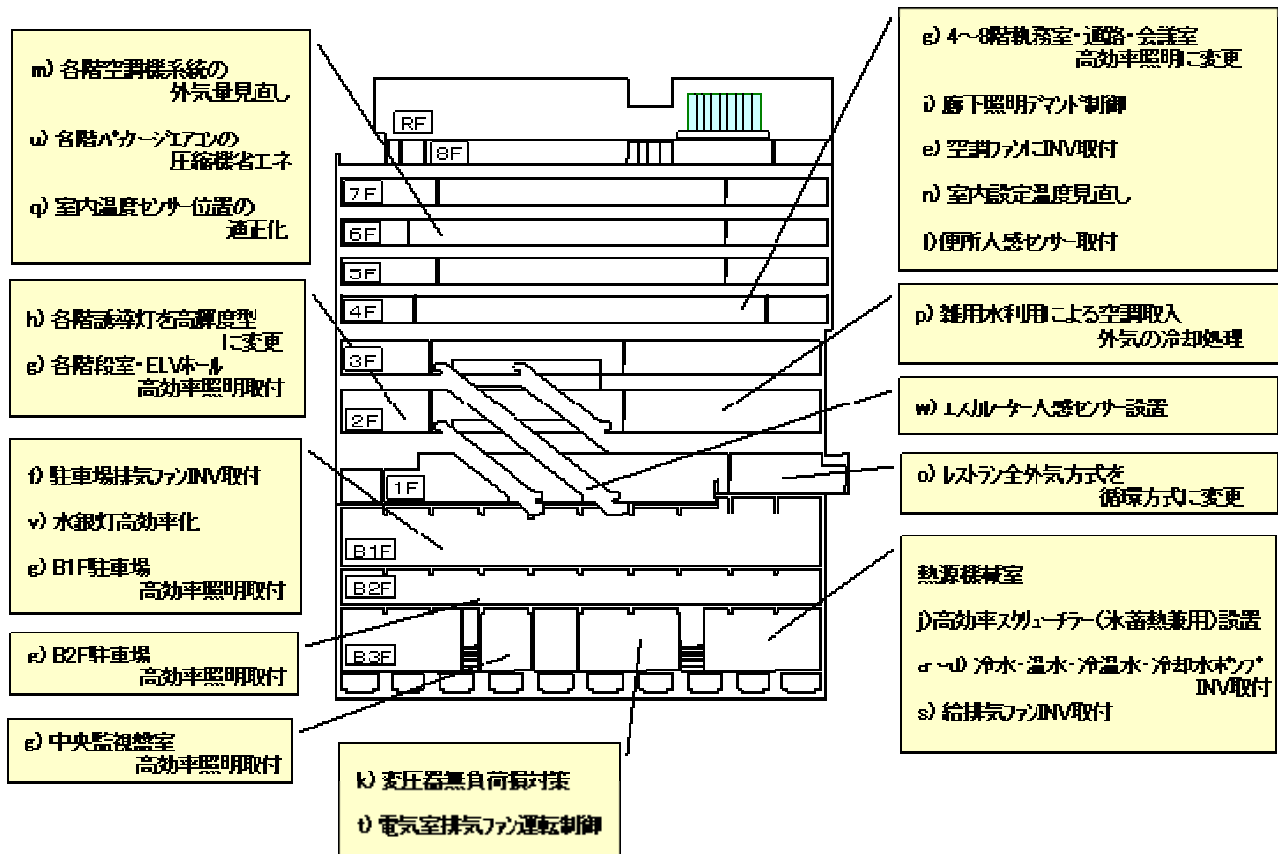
m) 各階空調機系統の外気量見直し

u) 各階パッケージエアコンの圧縮機省エネ

q) 室内温度センサー位置の適正化

g) 4～8階執務室・通路・会議室 高効率照明に変更

i) 廊下照明デマンド制御

e) 空調ファンにINV取付

n) 室内設定温度見直し

l) 便所人感センサー取付

RF

8F

7F

6F

5F

4F

3F

2F

1F

B1F

B2F

B3F

h) 各階誘導灯を高輝度型に変更

g) 各階段室・ELVホール 高効率照明取付

p) 雑用水利用による空調取入外気の冷却処理

w) エスカレーター人感センサー設置

f) 駐車場排気ファンINV取付

v) 水銀灯高効率化

g) B1F駐車場 高効率照明取付

o) レストラン全外気方式を循環方式に変更

熱源機械室

j)高効率スクリューチラー(氷蓄熱兼用)設置

a～d) 冷水・温水・冷温水・冷却水ポンプINV取付

s) 給排気ファンINV取付

g) B2F駐車場 高効率照明取付

g) 中央監視盤室 高効率照明取付

k) 変圧器無負荷損対策

t) 電気室排気ファン運転制御